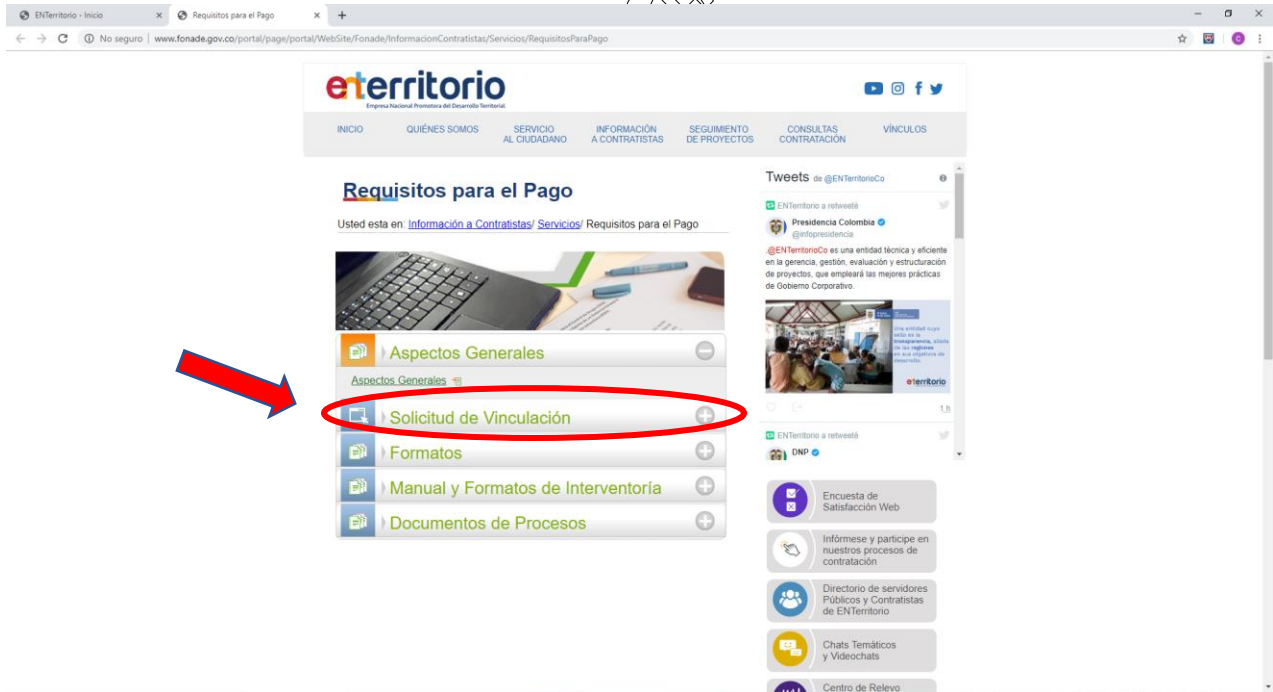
ENTerritorio - Inicio
Requisitos para el Pago
No seguro | www.fonade.gov.co/portal/page/portal/WebSite/Fonade/InformacionContratistas/Servicios/RequisitosParaPago

enterritorio
Empresa Nacional Promotora del Desarrollo Territorial

INICIO
QUIÉNES SOMOS
SERVICIO AL CIUDADANO
INFORMACIÓN A CONTRATISTAS
SEGUIMIENTO DE PROYECTOS
CONSULTAS CONTRATACIÓN
VÍNCULOS

Requisitos para el Pago

Usted esta en: Información a Contratistas/ Servicios/ Requisitos para el Pago

Aspectos Generales
Aspectos Generales
Solicitud de Vinculación
Formatos
Manual y Formatos de Interventoría
Documentos de Procesos

Tweets de @ENTerritorioCo
ENTerritorio a retweeté
Presidencia Colombia
@infopresidencia
.@ENTerritorioCo es una entidad técnica y eficiente en la gerencia, gestión, evaluación y estructuración de proyectos, que empleará las mejores prácticas de Gobierno Corporativo.
Una entidad cuyo sello es la transparencia, aliada de las regiones en sus objetivos de desarrollo.
enterritorio
1 h
ENTerritorio a retweeté
DNP

Encuesta de Satisfacción Web
Infórmese y participe en nuestros procesos de contratación
Directorio de servidores Públicos y Contratistas de ENTerritorio
Chats Temáticos y Videochats
Centro de Relevo